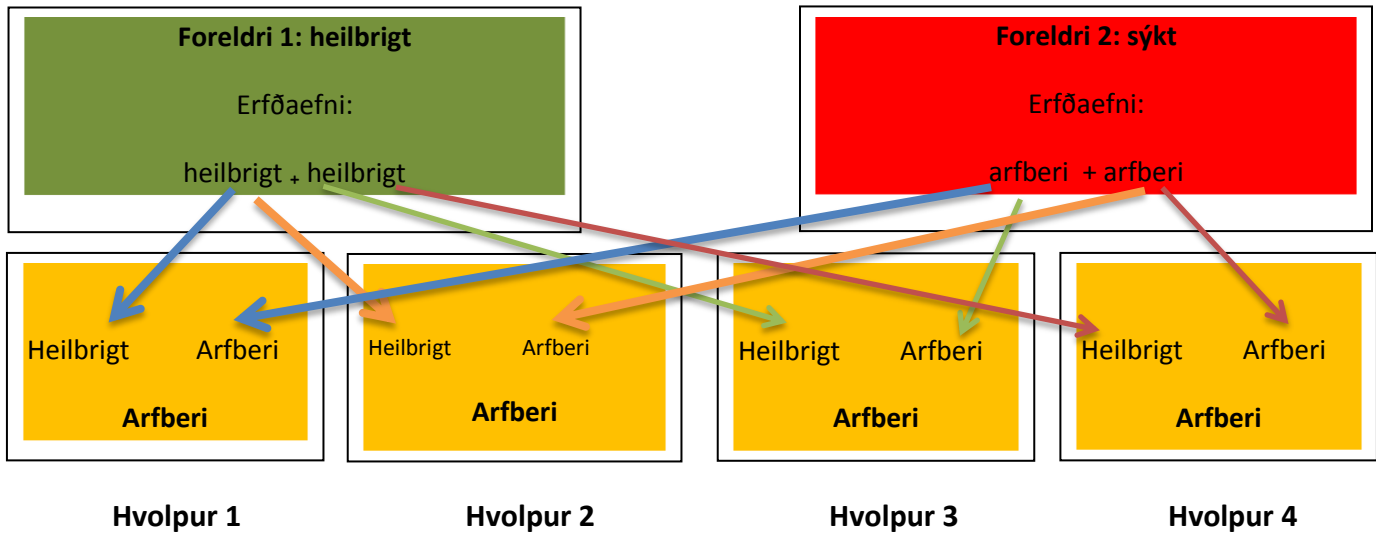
Foreldri 1: heilbrigt

Erfðaefni:

heilbrigt + heilbrigt

Foreldri 2: sýkt

Erfðaefni:

arfberi + arfberi

Heilbrigt Arfberi

Arfberi

Heilbrigt Arfberi

Arfberi

Heilbrigt Arfberi

Arfberi

Heilbrigt Arfberi

Arfberi

Hvolpur 1

Hvolpur 2

Hvolpur 3

Hvolpur 4